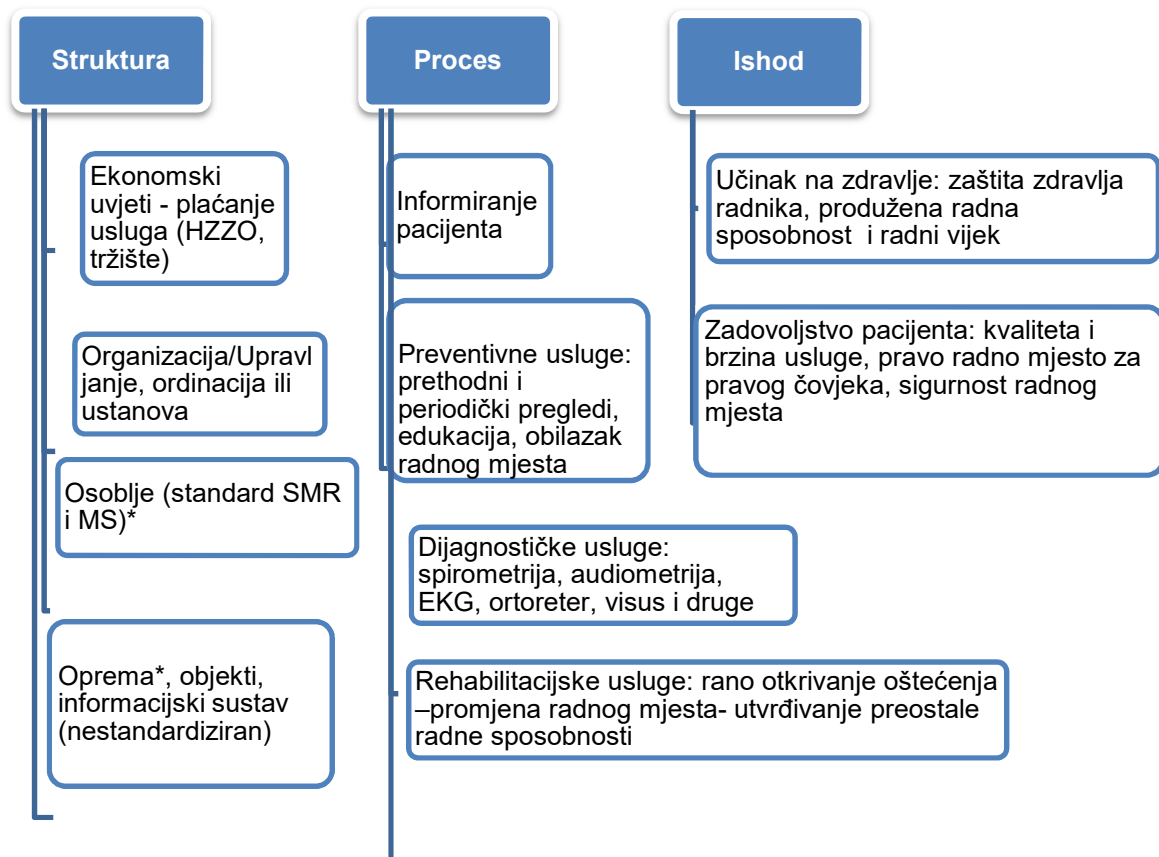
Struktura

Ekonomski uvjeti - plaćanje usluga (HZZO, tržište)

Organizacija/Upravljanje, ordinacija ili ustanova

Osoblje (standard SMR i MS)*

Oprema*, objekti, informacijski sustav (nestandardiziran)

Proces

Informiranje pacijenta

Preventivne usluge: prethodni i periodički pregledi, edukacija, obilazak radnog mjesta

Dijagnostičke usluge: spirometrija, audiometrija, EKG, ortoreter, visus i druge

Rehabilitacijske usluge: rano otkrivanje oštećenja –promjena radnog mjesta- utvrđivanje preostale radne sposobnosti

Ishod

Učinak na zdravlje: zaštita zdravlja radnika, produžena radna sposobnost i radni vijek

Zadovoljstvo pacijenta: kvaliteta i brzina usluge, pravo radno mjesto za pravog čovjeka, sigurnost radnog mjesta